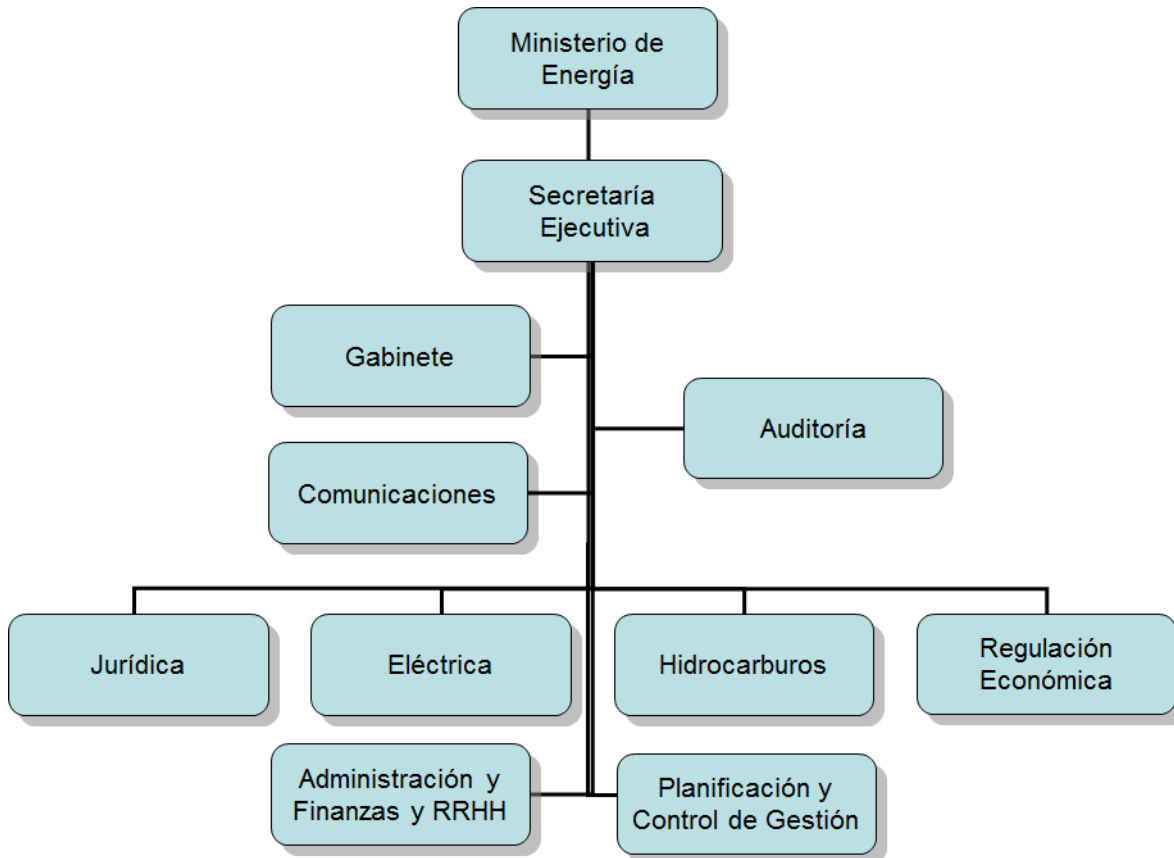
Ministerio de Energía

Secretaría Ejecutiva

Gabinete

Auditoría

Comunicaciones

Jurídica

Eléctrica

Hidrocarburos

Regulación Económica

Administración y Finanzas y RRHH

Planificación y Control de Gestión